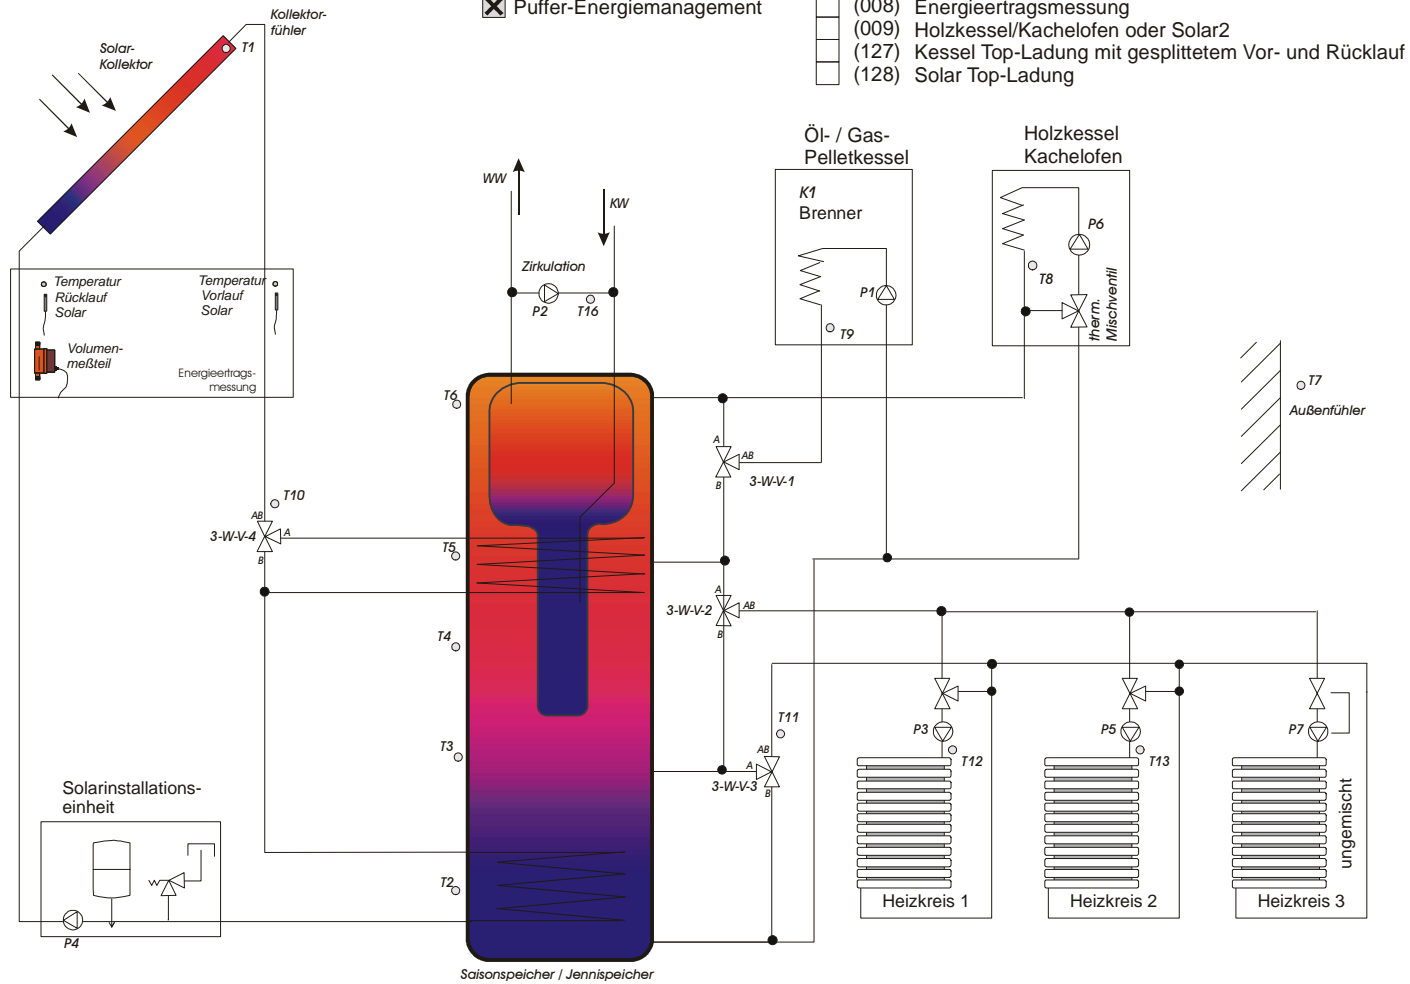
Puffer-Energiemanagement

(008) Energieertragsmessung
(009) Holzkessel/Kachelofen oder Solar2
(127) Kessel Top-Ladung mit gesplittetem Vor- und Rücklauf
(128) Solar Top-Ladung

Kollektorfühler
Solar-Kollektor
T1

Temperatur Rücklauf Solar
Temperatur Vorlauf Solar
Volumenmeßteil
Energieertragsmessung

WW
KW
Zirkulation
P2
T16

Öl- / Gas-Pelletkessel
K1
Brenner
P1
T9

Holzkessel Kachelofen
P6
T8
therm. Mischventil

T7
Außenfühler

T6
T5
T4
T3
T2
T10
3-W-V-4
AB
A
B
3-W-V-1
3-W-V-2
3-W-V-3
T11

P3
T12
P5
T13
P7
ungemischt

Heizkreis 1
Heizkreis 2
Heizkreis 3

Solarinstallationseinheit
P4

Saisonspeicher / Jennispeicher